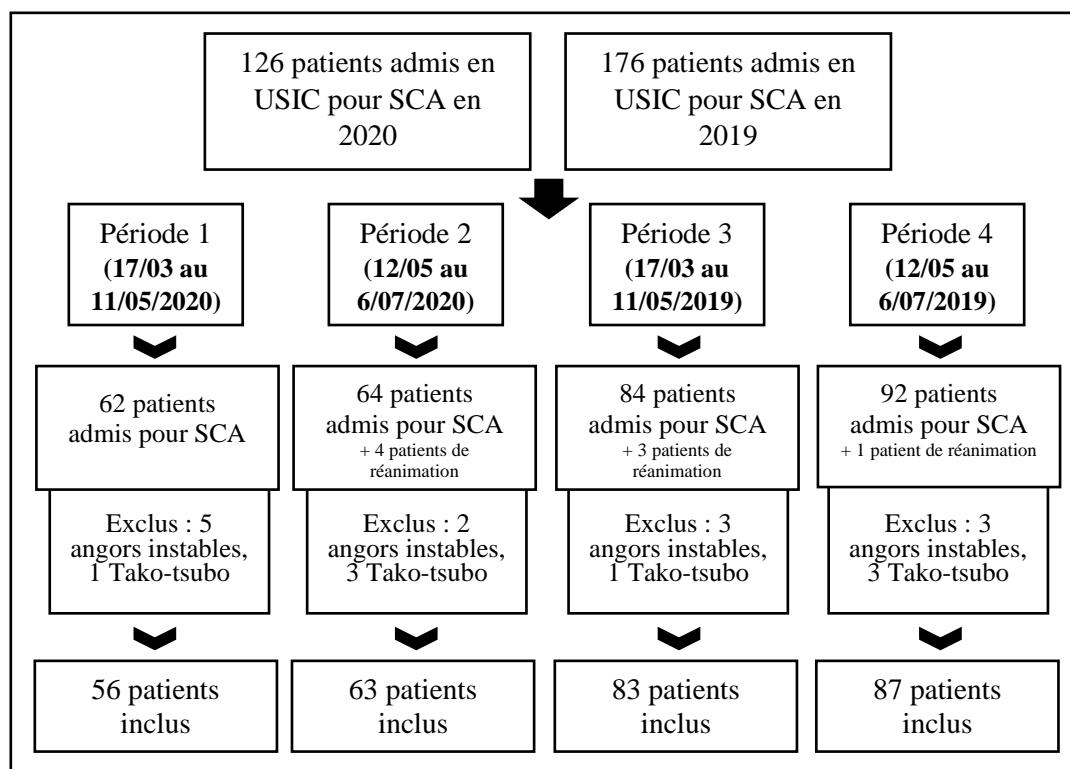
126 patients admis en USIC pour SCA en 2020

176 patients admis en USIC pour SCA en 2019

Période 1 **(17/03 au 11/05/2020)**

Période 2 **(12/05 au 6/07/2020)**

Période 3 **(17/03 au 11/05/2019)**

Période 4 **(12/05 au 6/07/2019)**

62 patients admis pour SCA

64 patients admis pour SCA + 4 patients de réanimation

84 patients admis pour SCA + 3 patients de réanimation

92 patients admis pour SCA + 1 patient de réanimation

Exclus : 5 angors instables, 1 Tako-tsubo

Exclus : 2 angors instables, 3 Tako-tsubo

Exclus : 3 angors instables, 1 Tako-tsubo

Exclus : 3 angors instables, 3 Tako-tsubo

56 patients inclus

63 patients inclus

83 patients inclus

87 patients inclus